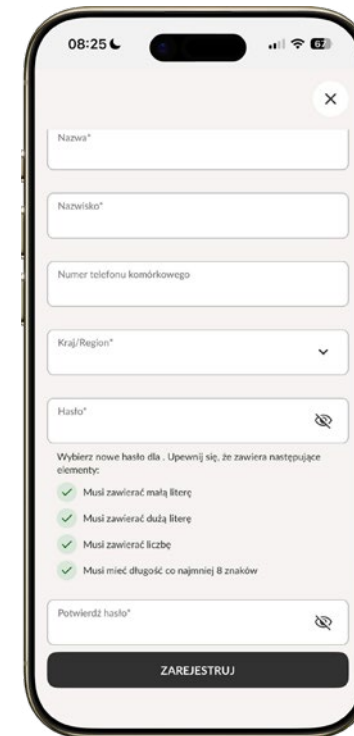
08:25

67

×

Nazwa*

Nazwisko*

Numer telefonu komórkowego

Kraj/Region*

Hasło*

Wybierz nowe hasło dla . Upewnij się, że zawiera następujące elementy:

Musi zawierać małą literę

Musi zawierać dużą literę

Musi zawierać liczbę

Musi mieć długość co najmniej 8 znaków

Potwierdź hasło*

ZAREJESTRUJ